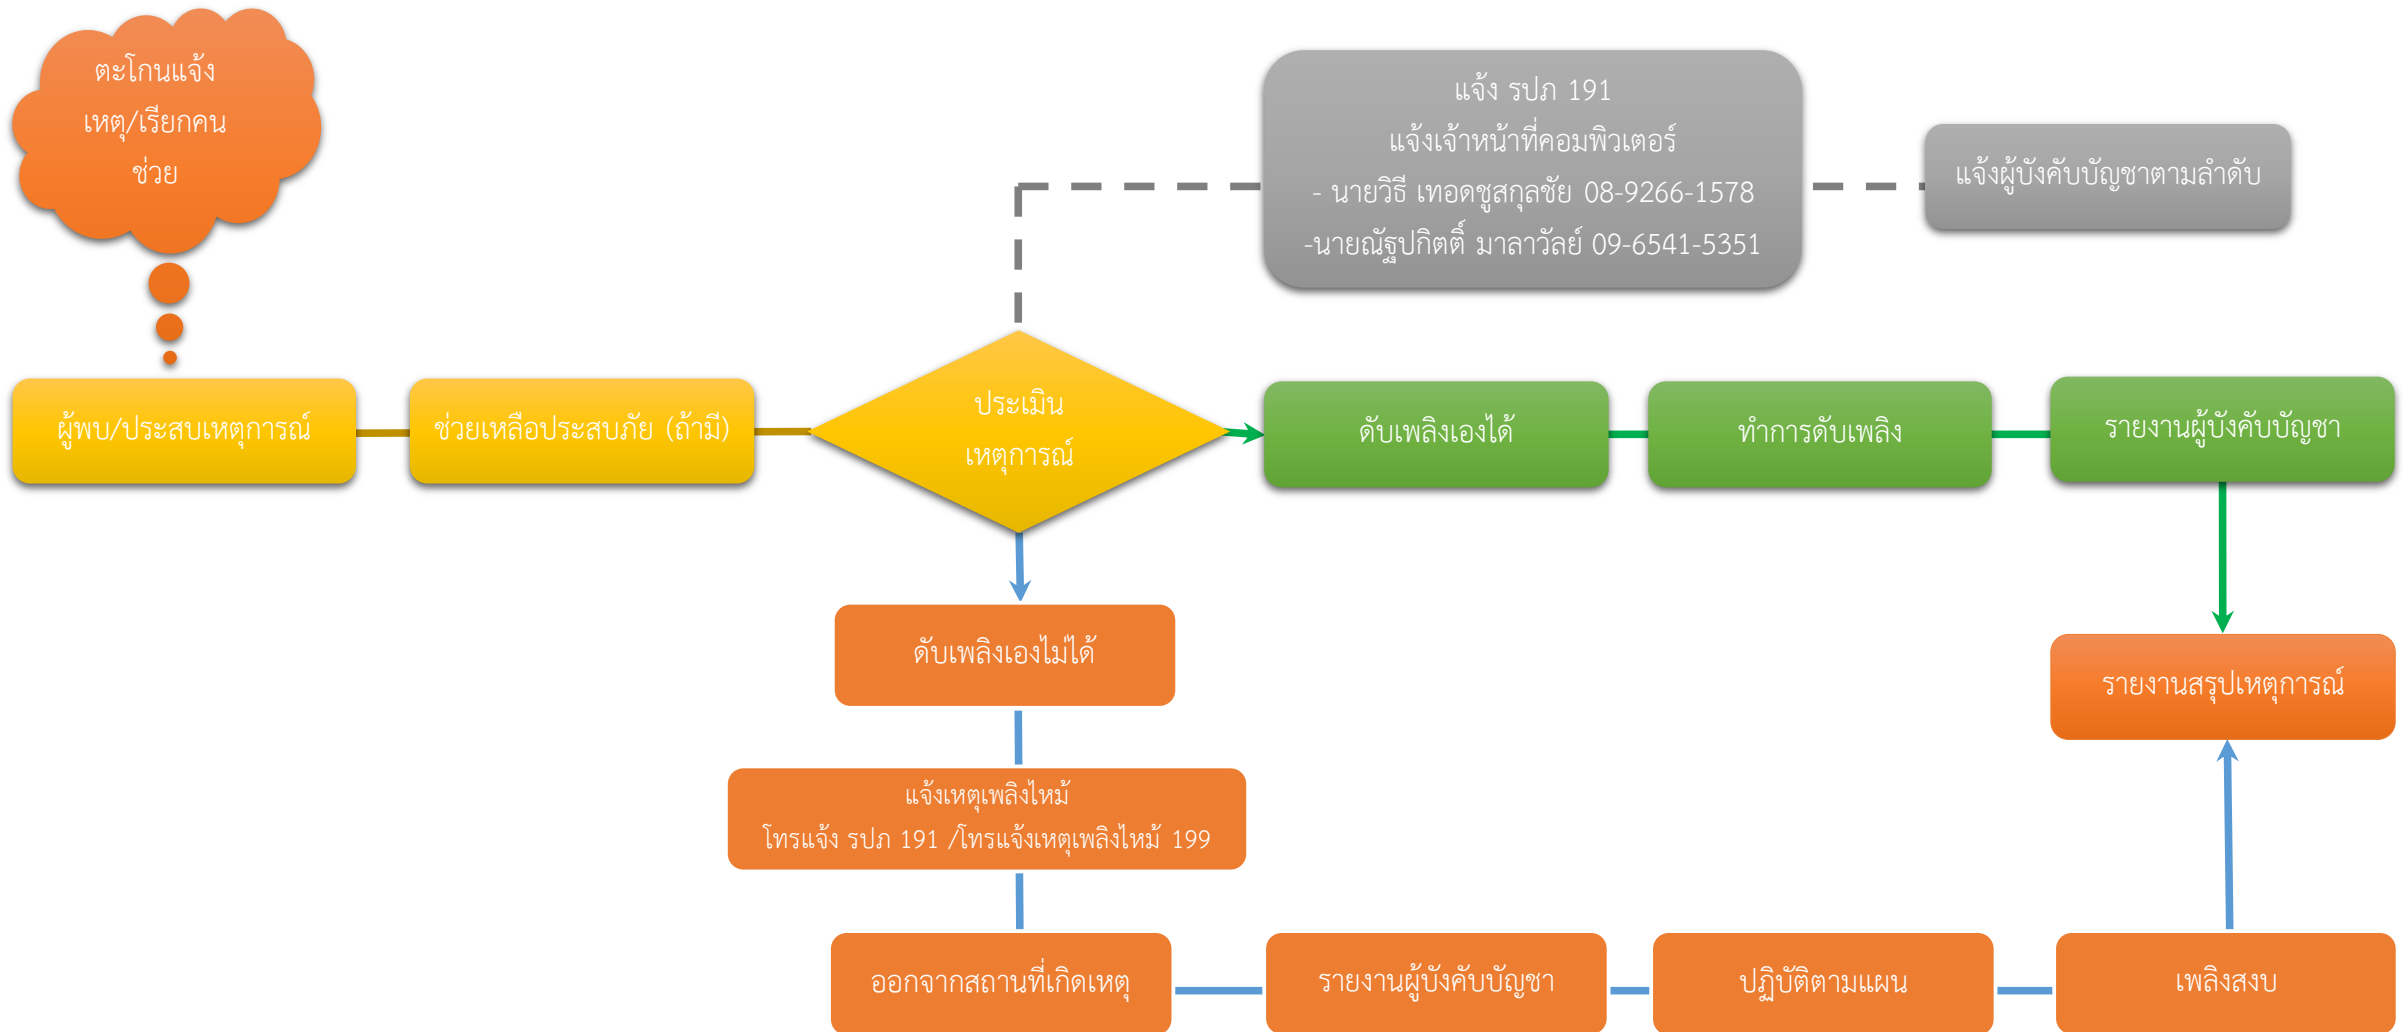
ตะโกนแจ้งเหตุ/เรียกคนช่วย

แจ้ง รปภ 191
แจ้งเจ้าหน้าที่คอมพิวเตอร์
- นายวิธี เทอดชูสกุลชัย 08-9266-1578
-นายณัฐปกิตติ์ มาลาวัลย์ 09-6541-5351

แจ้งผู้บังคับบัญชาตามลำดับ

ผู้พบ/ประสบเหตุการณ์

ช่วยเหลือประสบภัย (ถ้ามี)

ประเมินเหตุการณ์

ดับเพลิงเองได้

ทำการดับเพลิง

รายงานผู้บังคับบัญชา

ดับเพลิงเองไม่ได้

รายงานสรุปเหตุการณ์

แจ้งเหตุเพลิงไหม้
โทรแจ้ง รปภ 191 /โทรแจ้งเหตุเพลิงไหม้ 199

ออกจากสถานที่เกิดเหตุ

รายงานผู้บังคับบัญชา

ปฏิบัติตามแผน

เพลิงสงบ